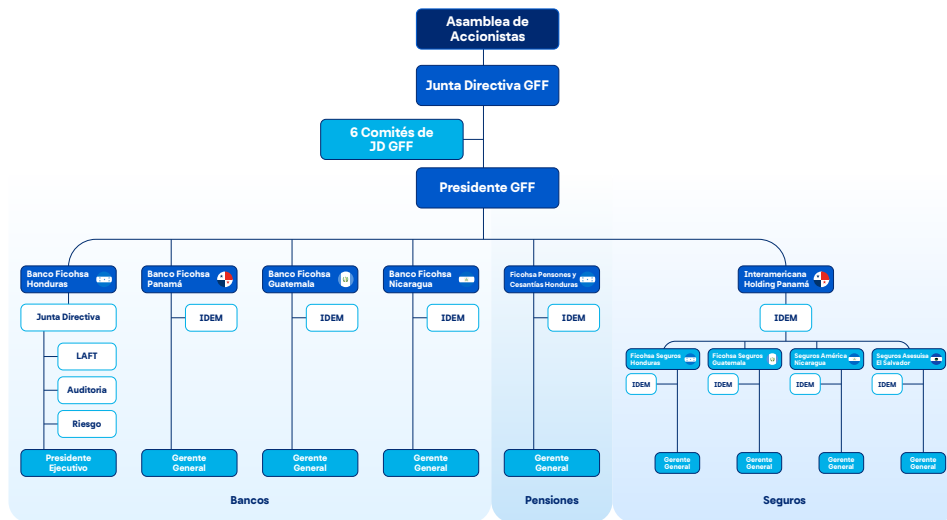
Asamblea de Accionistas

Junta Directiva GFF

6 Comités de JD GFF

Presidente GFF

Banco Ficohsa Honduras

Junta Directiva

LAFT

Auditoría

Riesgo

Presidente Ejecutivo

Banco Ficohsa Panamá

IDEM

Gerente General

Banco Ficohsa Guatemala

IDEM

Gerente General

Banco Ficohsa Nicaragua

IDEM

Gerente General

Bancos

Ficohsa Pensones y Cesantías Honduras

IDEM

Gerente General

Pensiones

Interamericana Holding Panamá

IDEM

Ficohsa Seguros Honduras

IDEM

Gerente General

Ficohsa Seguros Guatemala

IDEM

Gerente General

Seguros América Nicaragua

IDEM

Gerente General

Seguros Asesuisa El Salvador

IDEM

Gerente General

Seguros